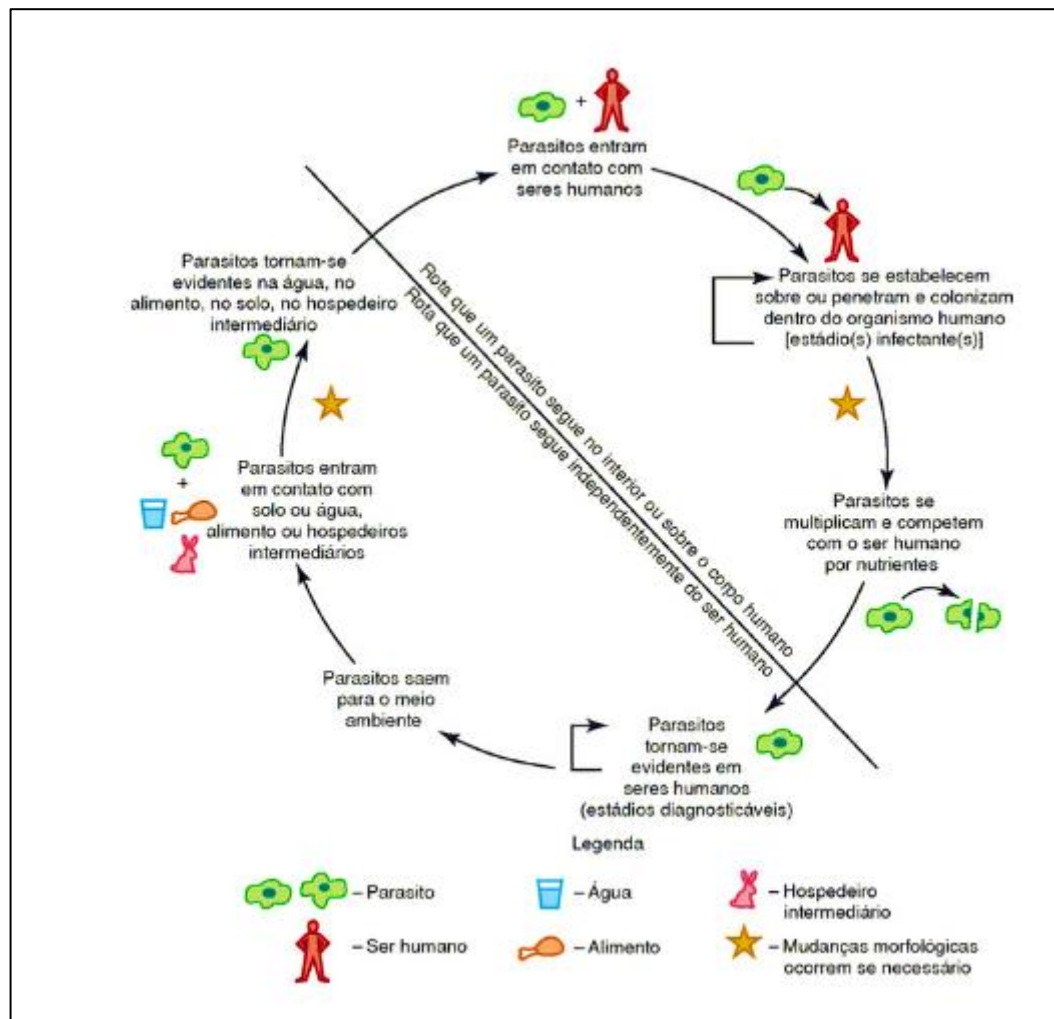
Parasitos entram em contato com seres humanos

Parasitos se estabelecem sobre ou penetram e colonizam dentro do organismo humano [estádio(s) infectante(s)]

Parasitos se multiplicam e competem com o ser humano por nutrientes

Parasitos tornam-se evidentes em seres humanos (estádios diagnosticáveis)

Parasitos saem para o meio ambiente

Parasitos entram em contato com solo ou água, alimento ou hospedeiros intermediários

Parasitos tornam-se evidentes na água, no alimento, no solo, no hospedeiro intermediário

Rota que um parasito segue no interior ou sobre o corpo humano

Rota que um parasito segue independentemente do ser humano

Legenda

– Parasito

– Água

– Hospedeiro intermediário

– Ser humano

– Alimento

– Mudanças morfológicas ocorrem se necessário